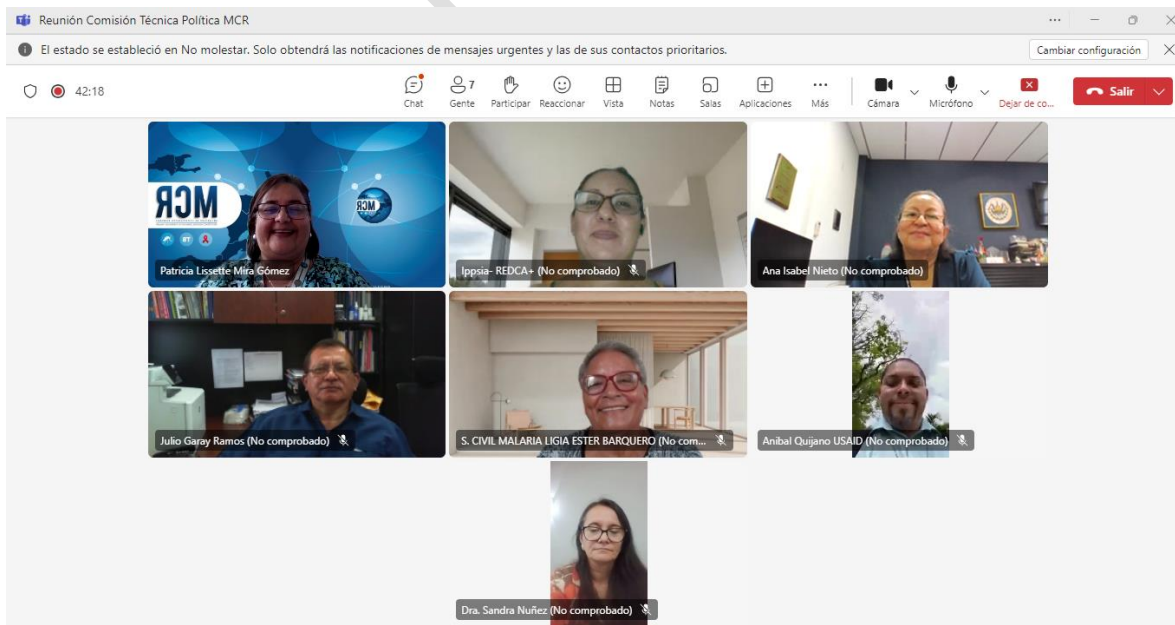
Reunión Comisión Técnica Política MCR

El estado se estableció en No molestar. Solo obtendrá las notificaciones de mensajes urgentes y las de sus contactos prioritarios.

Cambiar configuración

42:18

Chat Gente 7 Participar Reaccionar Vista Notas Salas Aplicaciones Más Cámara Micrófono Dejar de co... Salir

MCR

MCR

Patricia Lissette Mira Gómez

Ippsia- REDCA+ (No comprobado)

Ana Isabel Nieto (No comprobado)

Julio Garay Ramos (No comprobado)

S. CIVIL MALARIA LIGIA ESTER BARQUERO (No com...

Anibal Quijano USAID (No comprobado)

Dra. Sandra Nuñez (No comprobado)